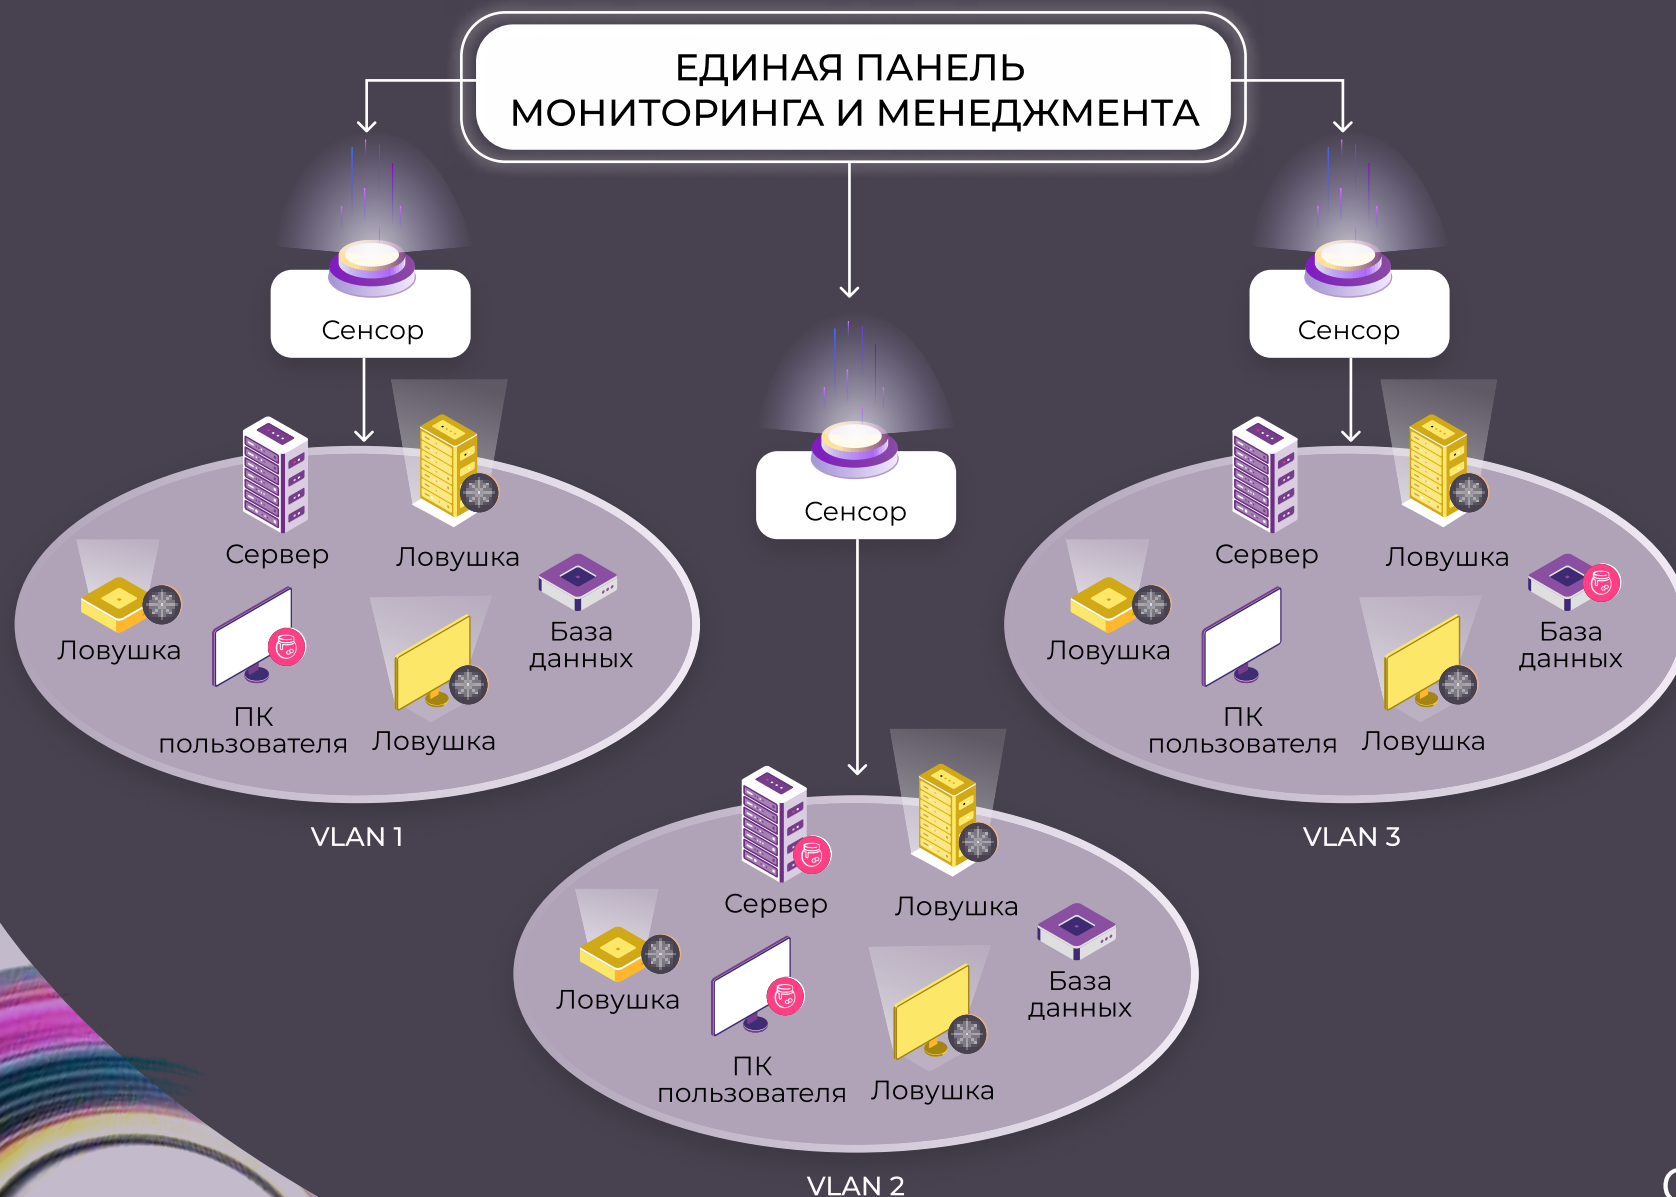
ЕДИНАЯ ПАНЕЛЬ МОНИТОРИНГА И МЕНЕДЖМЕНТА

Сенсор

Сервер
Ловушка
Ловушка
ПК пользователя
Ловушка
База данных

VLAN 1

Сенсор

Сервер
Ловушка
Ловушка
ПК пользователя
Ловушка
База данных

VLAN 2

Сенсор

Сервер
Ловушка
Ловушка
ПК пользователя
Ловушка
База данных

VLAN 3